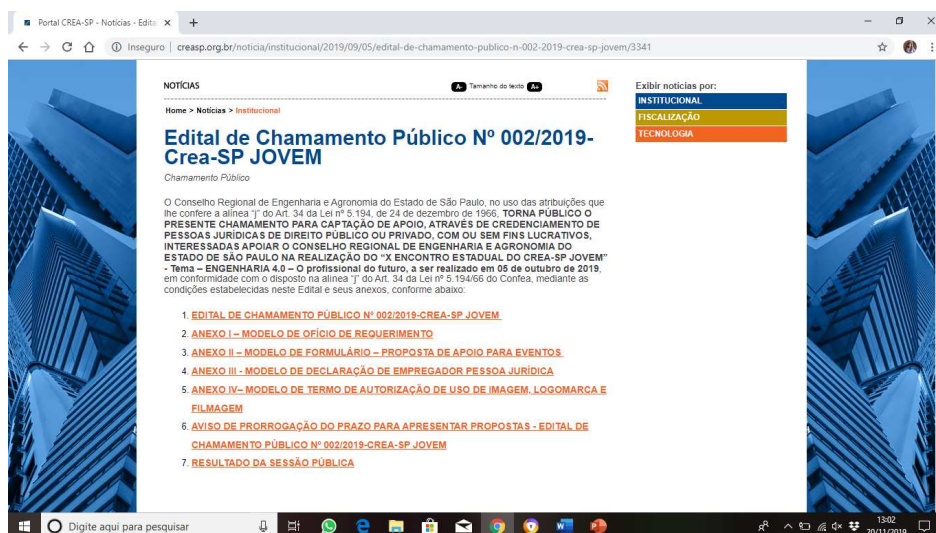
Portal CREA-SP - Notícias - Edita ×   +

Inseguro | creasp.org.br/noticia/institucional/2019/09/05/edital-de-chamamento-publico-n-002-2019-crea-sp-jovem/3341

NOTÍCIAS

A- Tamanho do texto A+

Home > Notícias > Institucional

Edital de Chamamento Público Nº 002/2019-Crea-SP JOVEM

Chamamento Público

O Conselho Regional de Engenharia e Agronomia do Estado de São Paulo, no uso das atribuições que lhe confere a alínea "j" do Art. 34 da Lei nº 5.194, de 24 de dezembro de 1966, TORNA PÚBLICO O PRESENTE CHAMAMENTO PARA CAPTAÇÃO DE APOIO, ATRAVÉS DE CREDENCIAMENTO DE PESSOAS JURÍDICAS DE DIREITO PÚBLICO OU PRIVADO, COM OU SEM FINS LUCRATIVOS, INTERESSADAS APOIAR O CONSELHO REGIONAL DE ENGENHARIA E AGRONOMIA DO ESTADO DE SÃO PAULO NA REALIZAÇÃO DO "X ENCONTRO ESTADUAL DO CREA-SP JOVEM" - Tema – ENGENHARIA 4.0 – O profissional do futuro, a ser realizado em 05 de outubro de 2019, em conformidade com o disposto na alínea "j" do Art. 34 da Lei nº 5.194/66 do Confea, mediante as condições estabelecidas neste Edital e seus anexos, conforme abaixo:

1. EDITAL DE CHAMAMENTO PÚBLICO Nº 002/2019-CREA-SP JOVEM
2. ANEXO I – MODELO DE OFÍCIO DE REQUERIMENTO
3. ANEXO II – MODELO DE FORMULÁRIO – PROPOSTA DE APOIO PARA EVENTOS
4. ANEXO III - MODELO DE DECLARAÇÃO DE EMPREGADOR PESSOA JURÍDICA
5. ANEXO IV– MODELO DE TERMO DE AUTORIZAÇÃO DE USO DE IMAGEM, LOGOMARCA E FILMAGEM
6. AVISO DE PRORROGAÇÃO DO PRAZO PARA APRESENTAR PROPOSTAS - EDITAL DE CHAMAMENTO PÚBLICO Nº 002/2019-CREA-SP JOVEM
7. RESULTADO DA SESSÃO PÚBLICA

Exibir notícias por:
INSTITUCIONAL
FISCALIZAÇÃO
TECNOLOGIA

Digite aqui para pesquisar

13:02
20/11/2019